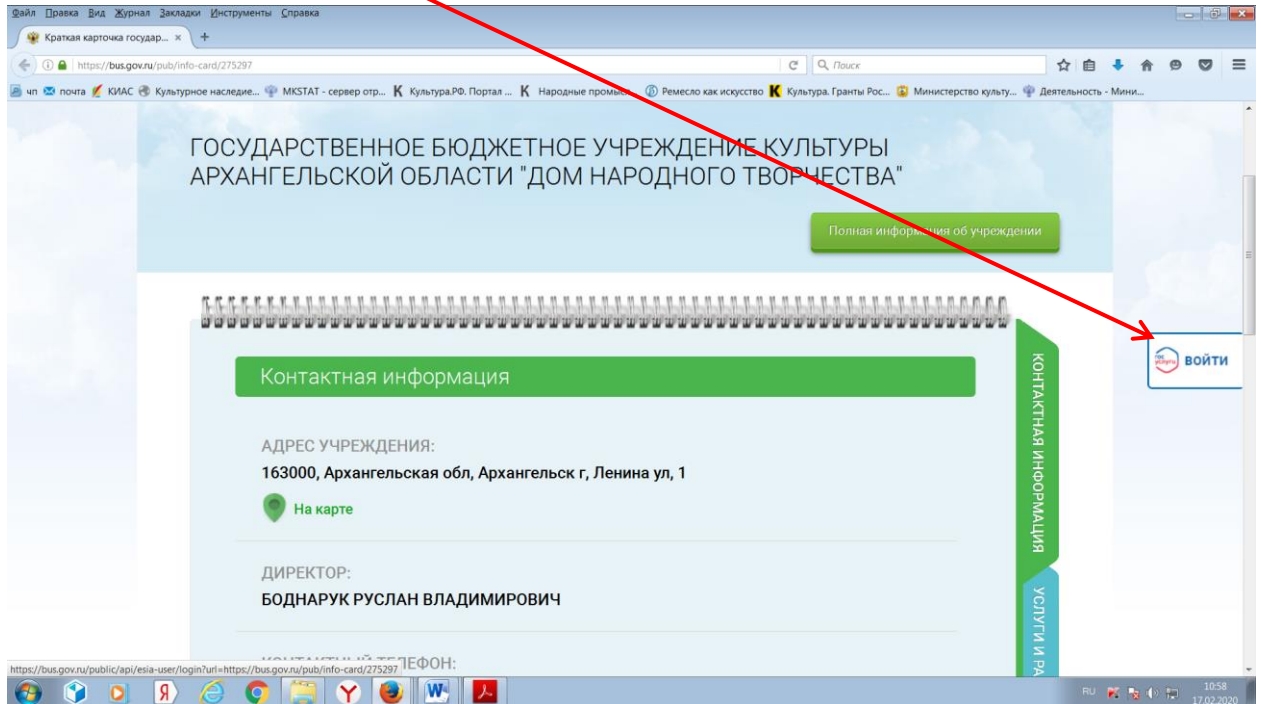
Файл Правка Вид Журнал Закладки Инструменты Справка

Краткая карточка государ... ×

https://bus.gov.ru/pub/info-card/275297

Поиск

чп почта КИАС Культурное наследие... MKSTAT - сервер отр... Культура.РФ. Портал ... Народные промыс... Ремесло как искусство Культура. Гранты Рос... Министерство культу... Деятельность - Мини...

ГОСУДАРСТВЕННОЕ БЮДЖЕТНОЕ УЧРЕЖДЕНИЕ КУЛЬТУРЫ АРХАНГЕЛЬСКОЙ ОБЛАСТИ "ДОМ НАРОДНОГО ТВОРЧЕСТВА"

Полная информация об учреждении

Контактная информация

АДРЕС УЧРЕЖДЕНИЯ:
163000, Архангельская обл, Архангельск г, Ленина ул, 1

На карте

ДИРЕКТОР:
БОДНАРУК РУСЛАН ВЛАДИМИРОВИЧ

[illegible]ЕФОН:

КОНТАКТНАЯ ИНФОРМАЦИЯ

УСЛУГИ И РА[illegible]

ВОЙТИ

https://bus.gov.ru/public/api/esia-user/login?url=https://bus.gov.ru/pub/info-card/275297

RU 10:58 17.02.2020